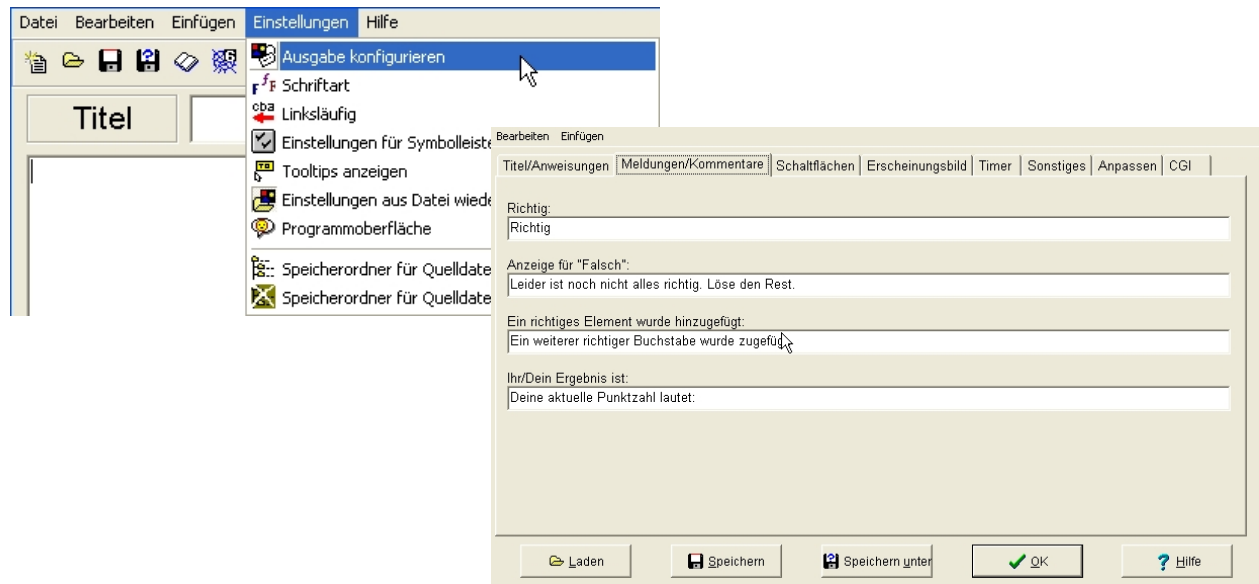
Datei Bearbeiten Einfügen Einstellungen Hilfe

Titel

Ausgabe konfigurieren
Schriftart
Linksläufig
Einstellungen für Symbolleiste
Tooltips anzeigen
Einstellungen aus Datei wiede
Programmoberfläche
Speicherordner für Quelldate
Speicherordner für Quelldate

Bearbeiten Einfügen

Titel/Anweisungen | Meldungen/Kommentare | Schaltflächen | Erscheinungsbild | Timer | Sonstiges | Anpassen | CGI

Richtig:
Richtig

Anzeige für "Falsch":
Leider ist noch nicht alles richtig. Löse den Rest.

Ein richtiges Element wurde hinzugefügt:
Ein weiterer richtiger Buchstabe wurde zugefüg

Ihr/Dein Ergebnis ist:
Deine aktuelle Punktzahl lautet:

Laden | Speichern | Speichern unter | OK | Hilfe